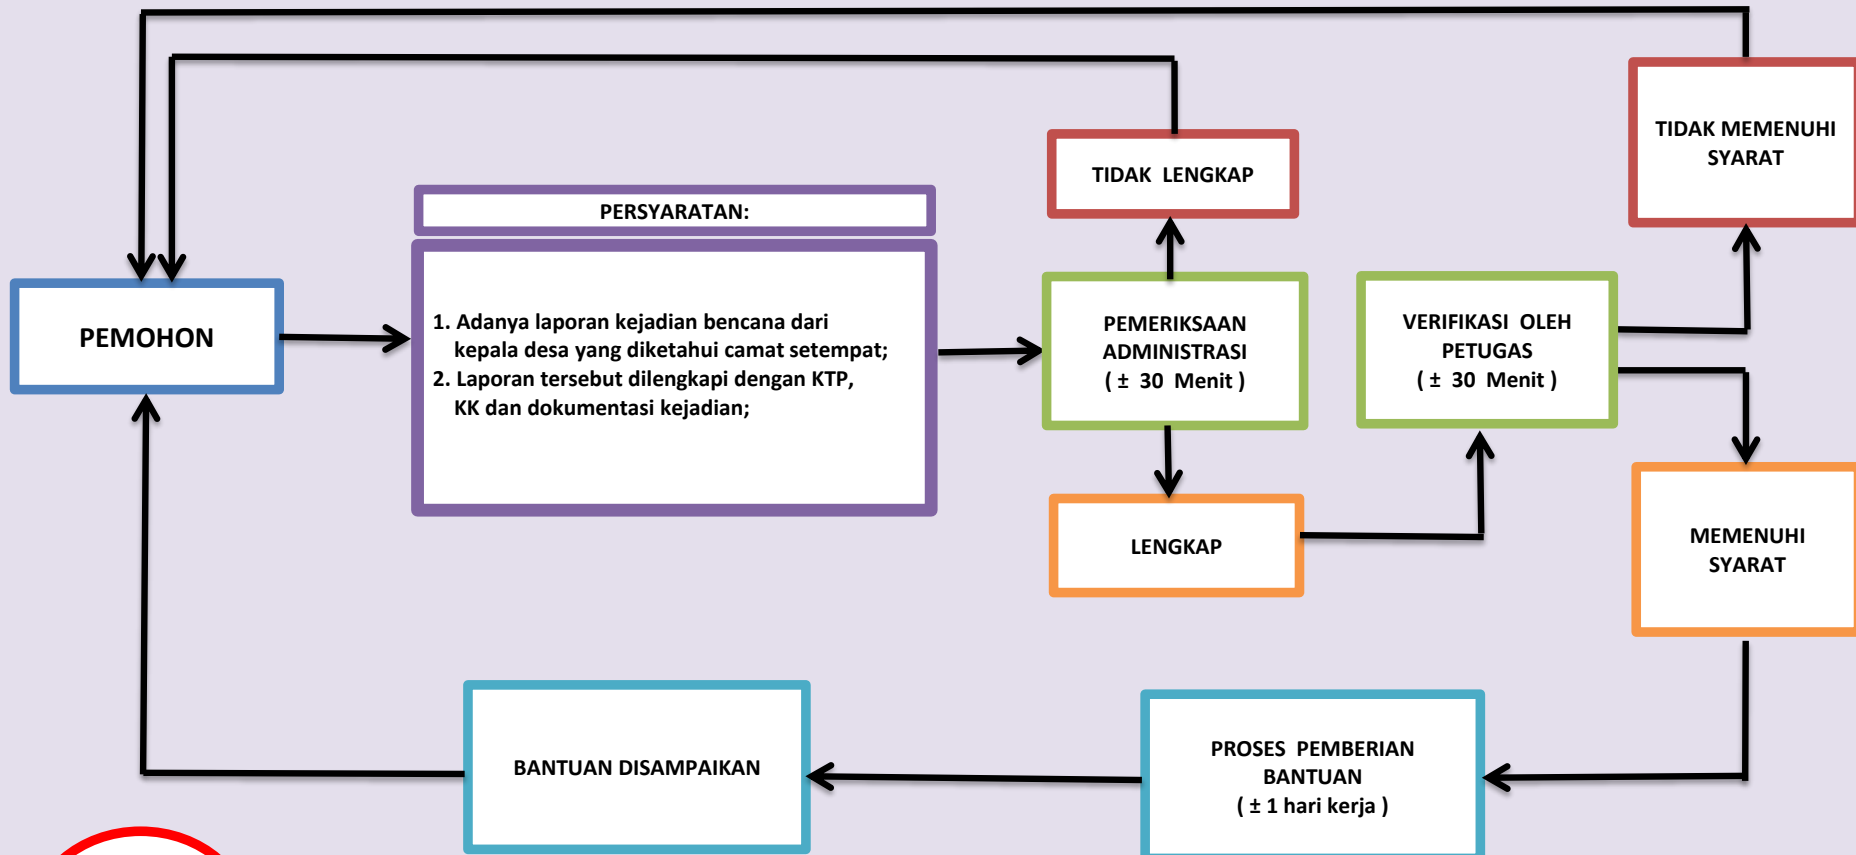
PEMOHON

PERSYARATAN:

1. Adanya laporan kejadian bencana dari kepala desa yang diketahui camat setempat;
2. Laporan tersebut dilengkapi dengan KTP, KK dan dokumentasi kejadian;

TIDAK LENGKAP

PEMERIKSAAN ADMINISTRASI ( ± 30 Menit )

LENGKAP

VERIFIKASI OLEH PETUGAS ( ± 30 Menit )

TIDAK MEMENUHI SYARAT

MEMENUHI SYARAT

PROSES PEMBERIAN BANTUAN ( ± 1 hari kerja )

BANTUAN DISAMPAIKAN